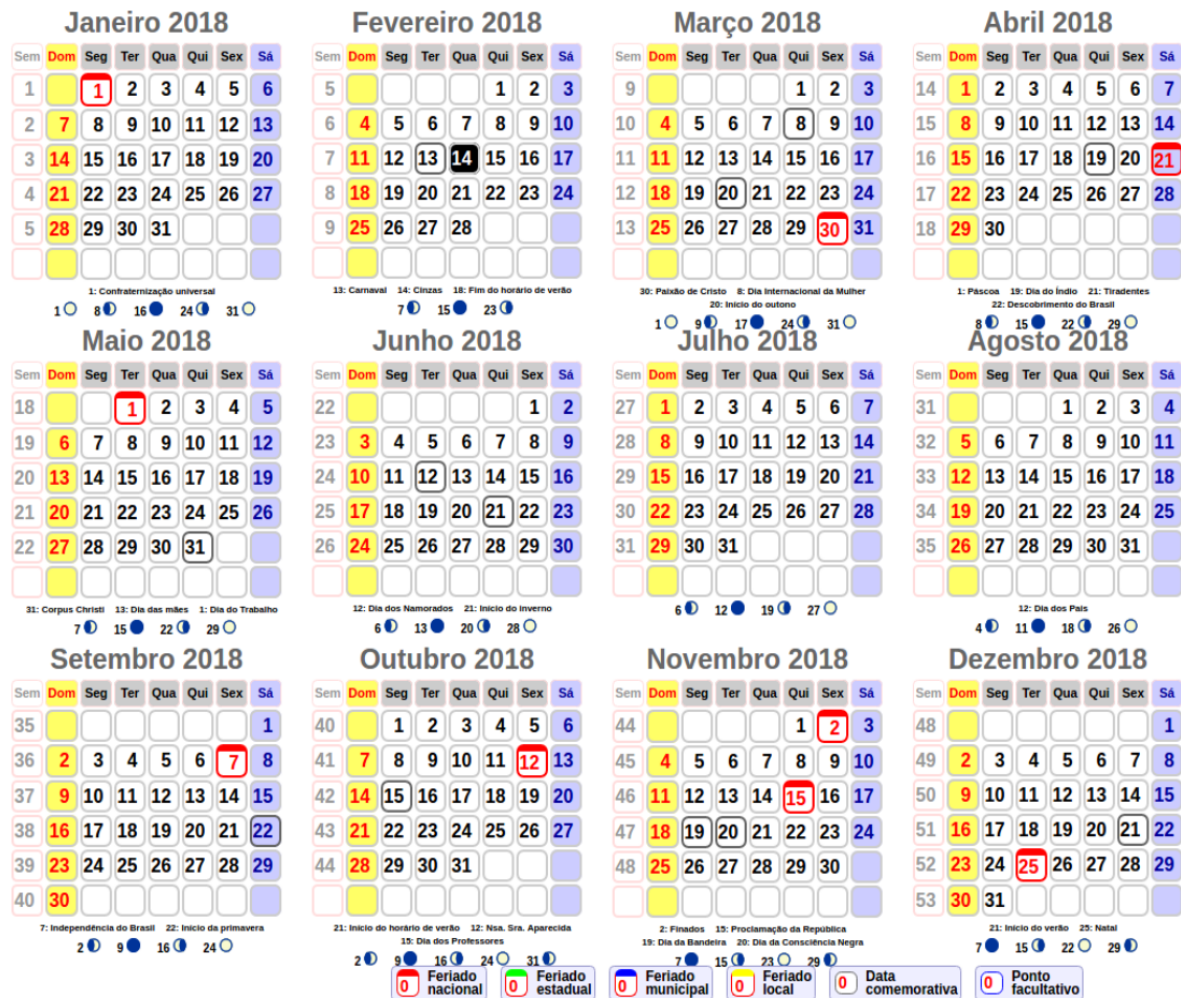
Janeiro 2018

| Sem | Dom | Seg | Ter | Qua | Qui | Sex | Sá |
|---|---|---|---|---|---|---|---|
| 1 | | 1 | 2 | 3 | 4 | 5 | 6 |
| 2 | 7 | 8 | 9 | 10 | 11 | 12 | 13 |
| 3 | 14 | 15 | 16 | 17 | 18 | 19 | 20 |
| 4 | 21 | 22 | 23 | 24 | 25 | 26 | 27 |
| 5 | 28 | 29 | 30 | 31 | | | |

1: Confraternização universal

1 8 16 24 31

Fevereiro 2018

| Sem | Dom | Seg | Ter | Qua | Qui | Sex | Sá |
|---|---|---|---|---|---|---|---|
| 5 | | | | | 1 | 2 | 3 |
| 6 | 4 | 5 | 6 | 7 | 8 | 9 | 10 |
| 7 | 11 | 12 | 13 | 14 | 15 | 16 | 17 |
| 8 | 18 | 19 | 20 | 21 | 22 | 23 | 24 |
| 9 | 25 | 26 | 27 | 28 | | | |

13: Carnaval 14: Cinzas 18: Fim do horário de verão

7 15 23

Março 2018

| Sem | Dom | Seg | Ter | Qua | Qui | Sex | Sá |
|---|---|---|---|---|---|---|---|
| 9 | | | | | 1 | 2 | 3 |
| 10 | 4 | 5 | 6 | 7 | 8 | 9 | 10 |
| 11 | 11 | 12 | 13 | 14 | 15 | 16 | 17 |
| 12 | 18 | 19 | 20 | 21 | 22 | 23 | 24 |
| 13 | 25 | 26 | 27 | 28 | 29 | 30 | 31 |

30: Paixão de Cristo 8: Dia Internacional da Mulher
20: Início do outono

1 9 17 24 31

Abril 2018

| Sem | Dom | Seg | Ter | Qua | Qui | Sex | Sá |
|---|---|---|---|---|---|---|---|
| 14 | 1 | 2 | 3 | 4 | 5 | 6 | 7 |
| 15 | 8 | 9 | 10 | 11 | 12 | 13 | 14 |
| 16 | 15 | 16 | 17 | 18 | 19 | 20 | 21 |
| 17 | 22 | 23 | 24 | 25 | 26 | 27 | 28 |
| 18 | 29 | 30 | | | | | |

1: Páscoa 19: Dia do Índio 21: Tiradentes
22: Descobrimento do Brasil

8 15 22 29

Maio 2018

| Sem | Dom | Seg | Ter | Qua | Qui | Sex | Sá |
|---|---|---|---|---|---|---|---|
| 18 | | | 1 | 2 | 3 | 4 | 5 |
| 19 | 6 | 7 | 8 | 9 | 10 | 11 | 12 |
| 20 | 13 | 14 | 15 | 16 | 17 | 18 | 19 |
| 21 | 20 | 21 | 22 | 23 | 24 | 25 | 26 |
| 22 | 27 | 28 | 29 | 30 | 31 | | |

31: Corpus Christi 13: Dia das mães 1: Dia do Trabalho

7 15 22 29

Junho 2018

| Sem | Dom | Seg | Ter | Qua | Qui | Sex | Sá |
|---|---|---|---|---|---|---|---|
| 22 | | | | | | 1 | 2 |
| 23 | 3 | 4 | 5 | 6 | 7 | 8 | 9 |
| 24 | 10 | 11 | 12 | 13 | 14 | 15 | 16 |
| 25 | 17 | 18 | 19 | 20 | 21 | 22 | 23 |
| 26 | 24 | 25 | 26 | 27 | 28 | 29 | 30 |

12: Dia dos Namorados 21: Início do inverno

6 13 20 28

Julho 2018

| Sem | Dom | Seg | Ter | Qua | Qui | Sex | Sá |
|---|---|---|---|---|---|---|---|
| 27 | 1 | 2 | 3 | 4 | 5 | 6 | 7 |
| 28 | 8 | 9 | 10 | 11 | 12 | 13 | 14 |
| 29 | 15 | 16 | 17 | 18 | 19 | 20 | 21 |
| 30 | 22 | 23 | 24 | 25 | 26 | 27 | 28 |
| 31 | 29 | 30 | 31 | | | | |

6 12 19 27

Agosto 2018

| Sem | Dom | Seg | Ter | Qua | Qui | Sex | Sá |
|---|---|---|---|---|---|---|---|
| 31 | | | | 1 | 2 | 3 | 4 |
| 32 | 5 | 6 | 7 | 8 | 9 | 10 | 11 |
| 33 | 12 | 13 | 14 | 15 | 16 | 17 | 18 |
| 34 | 19 | 20 | 21 | 22 | 23 | 24 | 25 |
| 35 | 26 | 27 | 28 | 29 | 30 | 31 | |

12: Dia dos Pais

4 11 18 26

Setembro 2018

| Sem | Dom | Seg | Ter | Qua | Qui | Sex | Sá |
|---|---|---|---|---|---|---|---|
| 35 | | | | | | | 1 |
| 36 | 2 | 3 | 4 | 5 | 6 | 7 | 8 |
| 37 | 9 | 10 | 11 | 12 | 13 | 14 | 15 |
| 38 | 16 | 17 | 18 | 19 | 20 | 21 | 22 |
| 39 | 23 | 24 | 25 | 26 | 27 | 28 | 29 |
| 40 | 30 | | | | | | |

7: Independência do Brasil 22: Início da primavera

2 9 16 24

Outubro 2018

| Sem | Dom | Seg | Ter | Qua | Qui | Sex | Sá |
|---|---|---|---|---|---|---|---|
| 40 | | 1 | 2 | 3 | 4 | 5 | 6 |
| 41 | 7 | 8 | 9 | 10 | 11 | 12 | 13 |
| 42 | 14 | 15 | 16 | 17 | 18 | 19 | 20 |
| 43 | 21 | 22 | 23 | 24 | 25 | 26 | 27 |
| 44 | 28 | 29 | 30 | 31 | | | |

21: Início do horário de verão 12: Nsa. Sra. Aparecida
15: Dia dos Professores

2 9 16 24 31

Novembro 2018

| Sem | Dom | Seg | Ter | Qua | Qui | Sex | Sá |
|---|---|---|---|---|---|---|---|
| 44 | | | | | 1 | 2 | 3 |
| 45 | 4 | 5 | 6 | 7 | 8 | 9 | 10 |
| 46 | 11 | 12 | 13 | 14 | 15 | 16 | 17 |
| 47 | 18 | 19 | 20 | 21 | 22 | 23 | 24 |
| 48 | 25 | 26 | 27 | 28 | 29 | 30 | |

2: Finados 15: Proclamação da República
19: Dia da Bandeira 20: Dia da Consciência Negra

7 15 23 29

Dezembro 2018

| Sem | Dom | Seg | Ter | Qua | Qui | Sex | Sá |
|---|---|---|---|---|---|---|---|
| 48 | | | | | | | 1 |
| 49 | 2 | 3 | 4 | 5 | 6 | 7 | 8 |
| 50 | 9 | 10 | 11 | 12 | 13 | 14 | 15 |
| 51 | 16 | 17 | 18 | 19 | 20 | 21 | 22 |
| 52 | 23 | 24 | 25 | 26 | 27 | 28 | 29 |
| 53 | 30 | 31 | | | | | |

21: Início do verão 25: Natal

7 15 22 29

0 Feriado nacional 0 Feriado estadual 0 Feriado municipal 0 Feriado local 0 Data comemorativa 0 Ponto facultativo